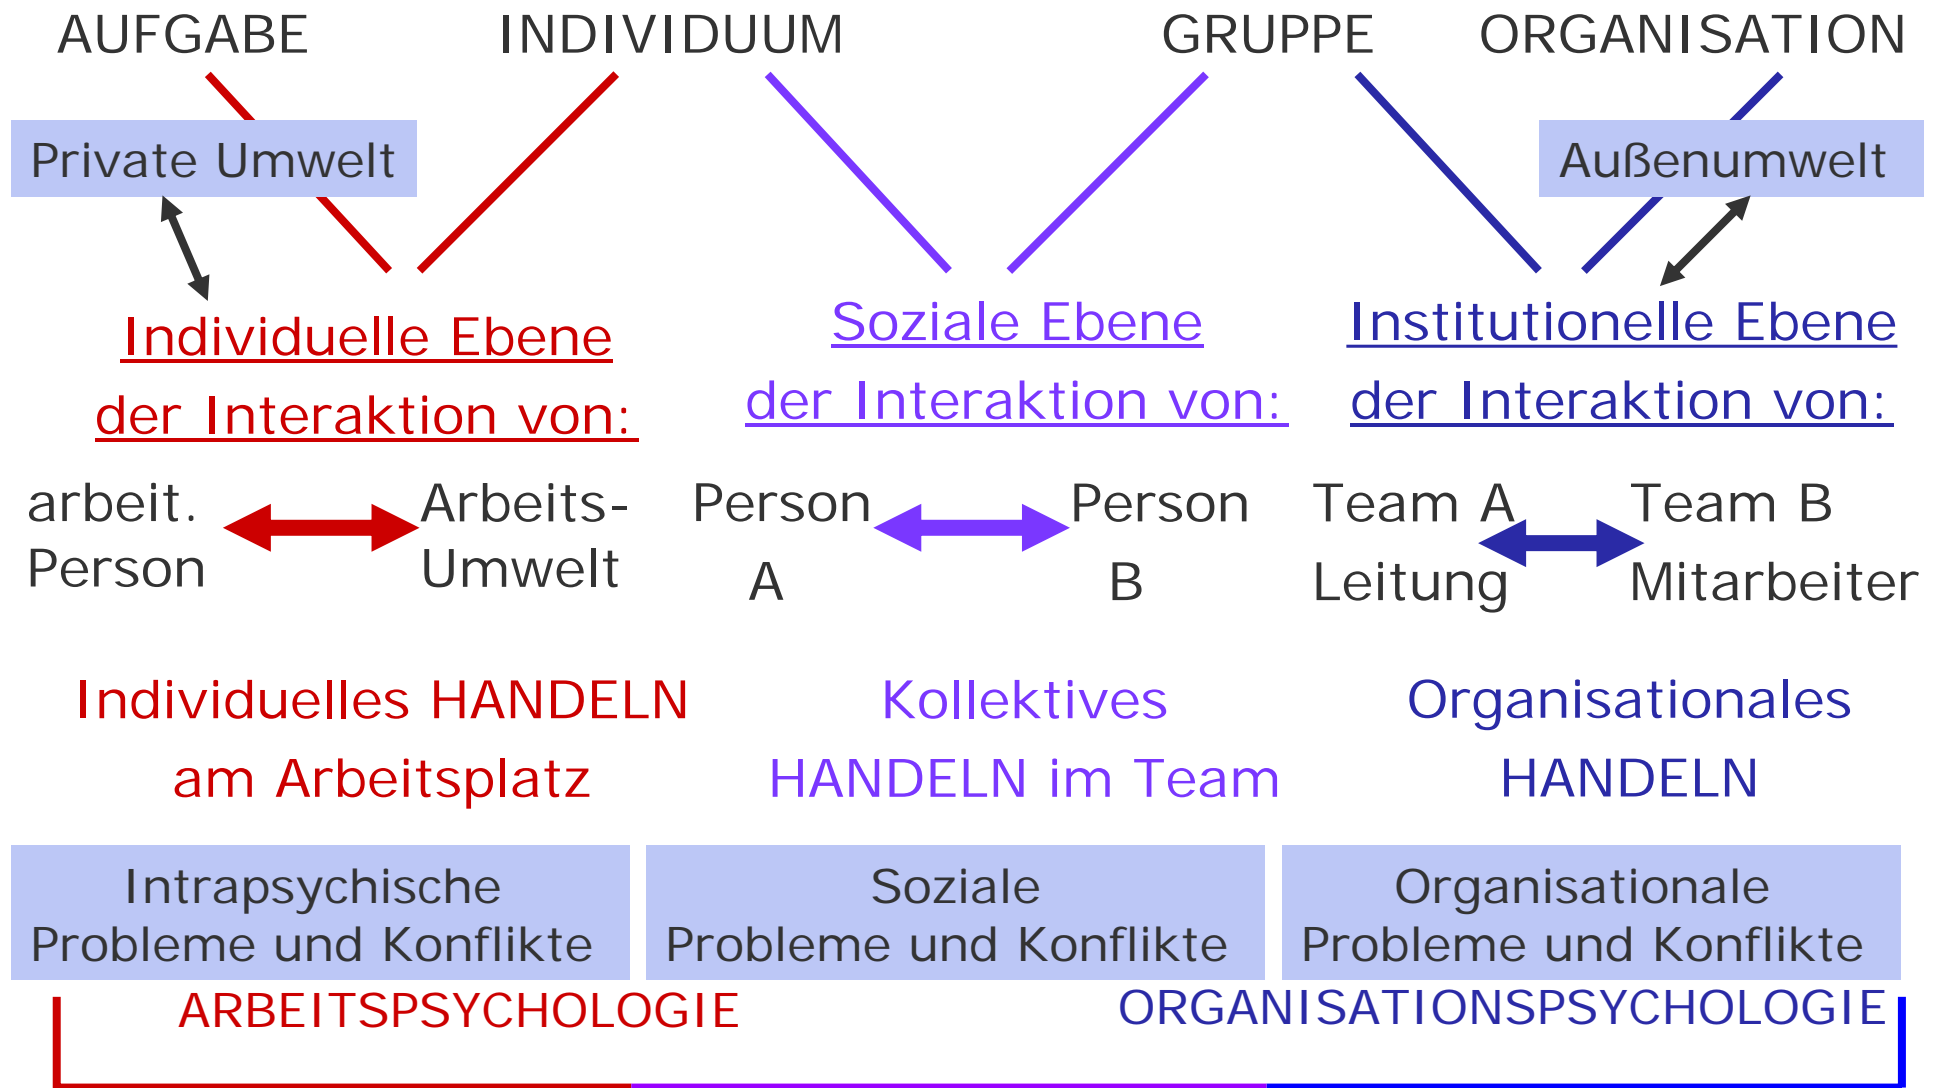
AUFGABE INDIVIDUUM GRUPPE ORGANISATION

Private Umwelt

Außenumwelt

Individuelle Ebene der Interaktion von:

Soziale Ebene der Interaktion von:

Institutionelle Ebene der Interaktion von:

arbeit. Person

Arbeits-Umwelt

Person A

Person B

Team A Leitung

Team B Mitarbeiter

Individuelles HANDELN am Arbeitsplatz

Kollektives HANDELN im Team

Organisationales HANDELN

Intrapsychische Probleme und Konflikte

Soziale Probleme und Konflikte

Organisationale Probleme und Konflikte

ARBEITSPSYCHOLOGIE

ORGANISATIONSPSYCHOLOGIE